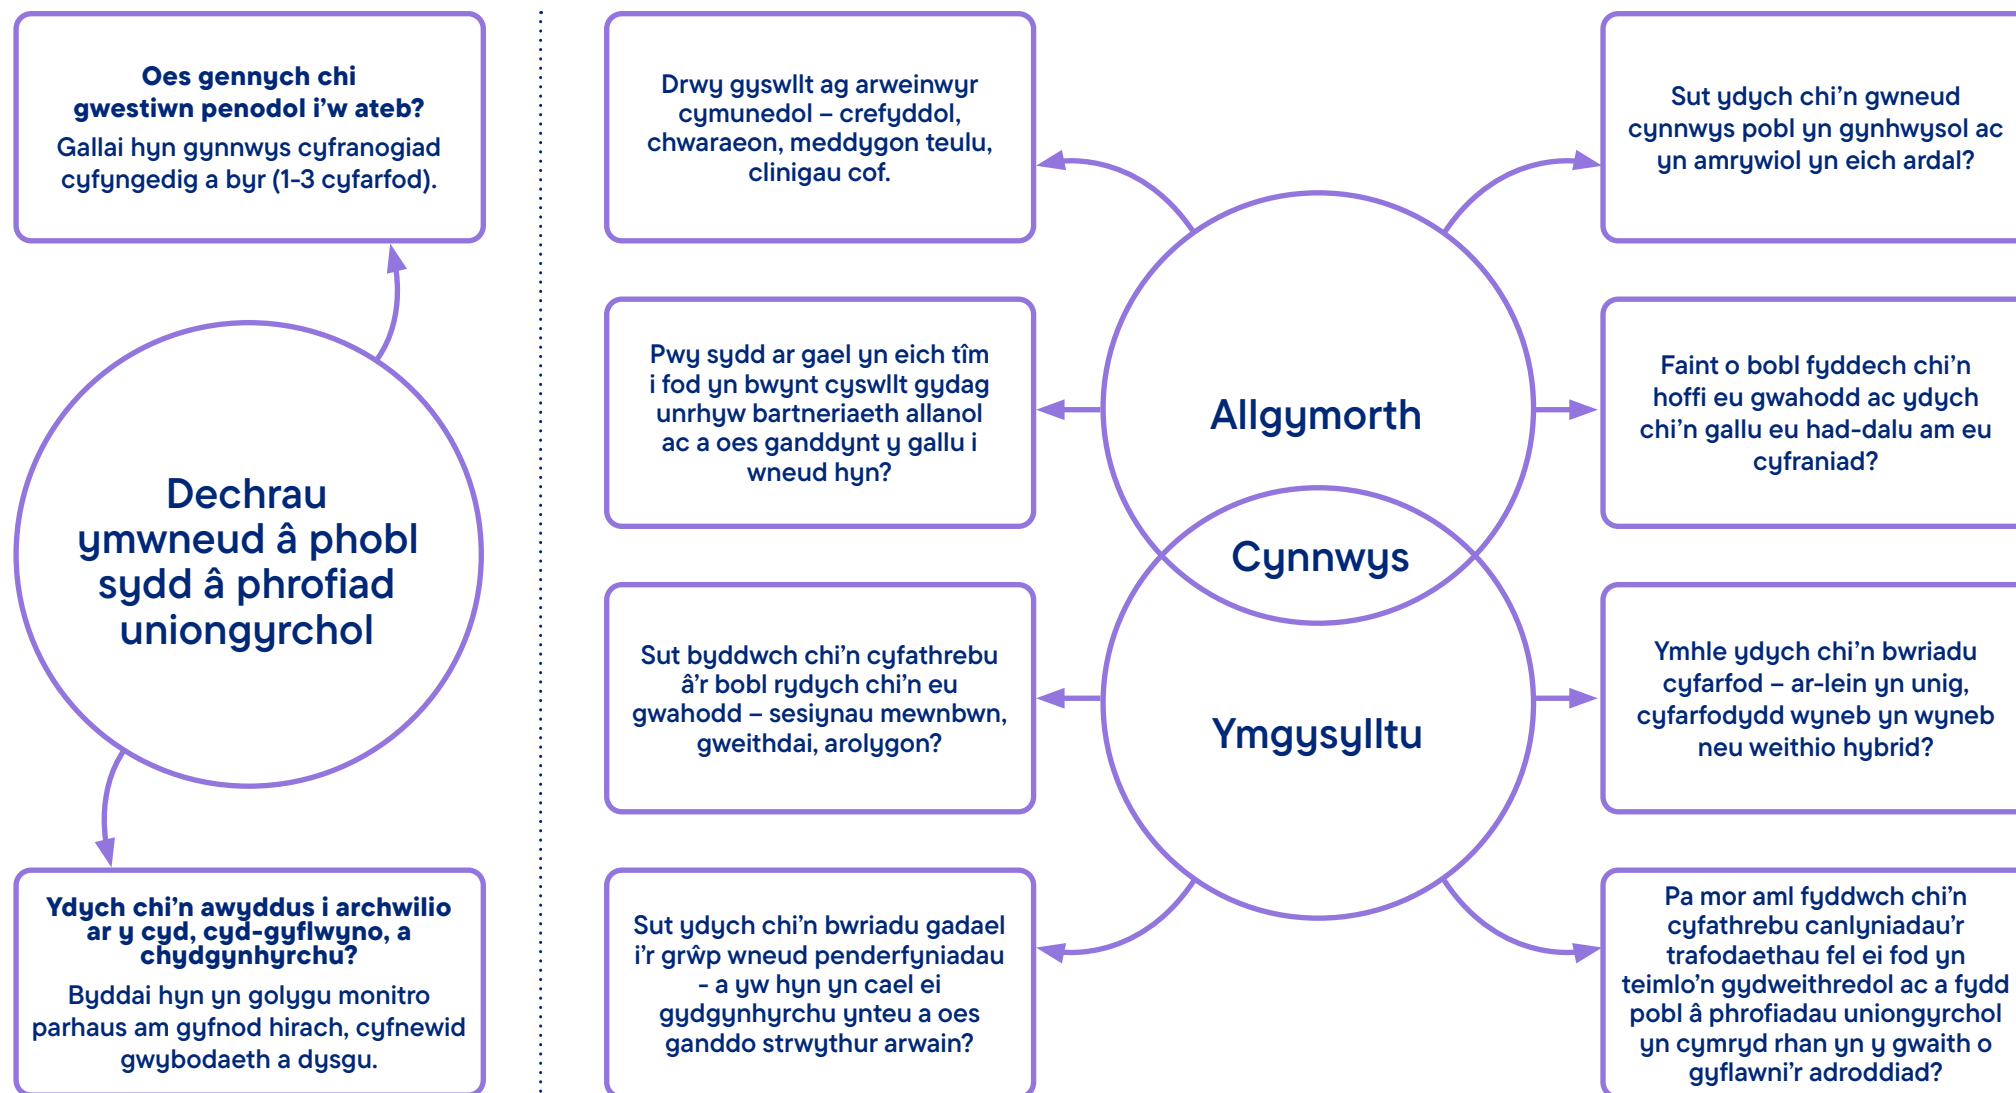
**Oes gennych chi gwestiwn penodol i'w ateb?**
Gallai hyn gynnwys cyfranogiad cyfyngedig a byr (1-3 cyfarfod).

Dechrau ymwneud â phobl sydd â phrofiad uniongyrchol

**Ydych chi'n awyddus i archwilio ar y cyd, cyd-gyflwyno, a chydgynhyrchu?**
Byddai hyn yn golygu monitro parhaus am gyfnod hirach, cyfnewid gwybodaeth a dysgu.

Drwy gyswllt ag arweinwyr cymunedol – crefyddol, chwaraeon, meddygon teulu, clinigau cof.

Pwy sydd ar gael yn eich tîm i fod yn bwynt cyswllt gydag unrhyw bartneriaeth allanol ac a oes ganddynt y gallu i wneud hyn?

Sut byddwch chi'n cyfathrebu â'r bobl rydych chi'n eu gwahodd – sesiynau mewnbwn, gweithdai, arolygon?

Sut ydych chi'n bwriadu gadael i'r grŵp wneud penderfyniadau - a yw hyn yn cael ei gydgynhyrchu ynteu a oes ganddo strwythur arwain?

Allgymorth

Cynnwys

Ymgysylltu

Sut ydych chi'n gwneud cynnwys pobl yn gynhwysol ac yn amrywiol yn eich ardal?

Faint o bobl fyddech chi'n hoffi eu gwahodd ac ydych chi'n gallu eu had-dalu am eu cyfraniad?

Ymhle ydych chi'n bwriadu cyfarfod – ar-lein yn unig, cyfarfodydd wyneb yn wyneb neu weithio hybrid?

Pa mor aml fyddwch chi'n cyfathrebu canlyniadau'r trafodaethau fel ei fod yn teimlo'n gydweithredol ac a fydd pobl â phrofiadau uniongyrchol yn cymryd rhan yn y gwaith o gyflawni'r adroddiad?